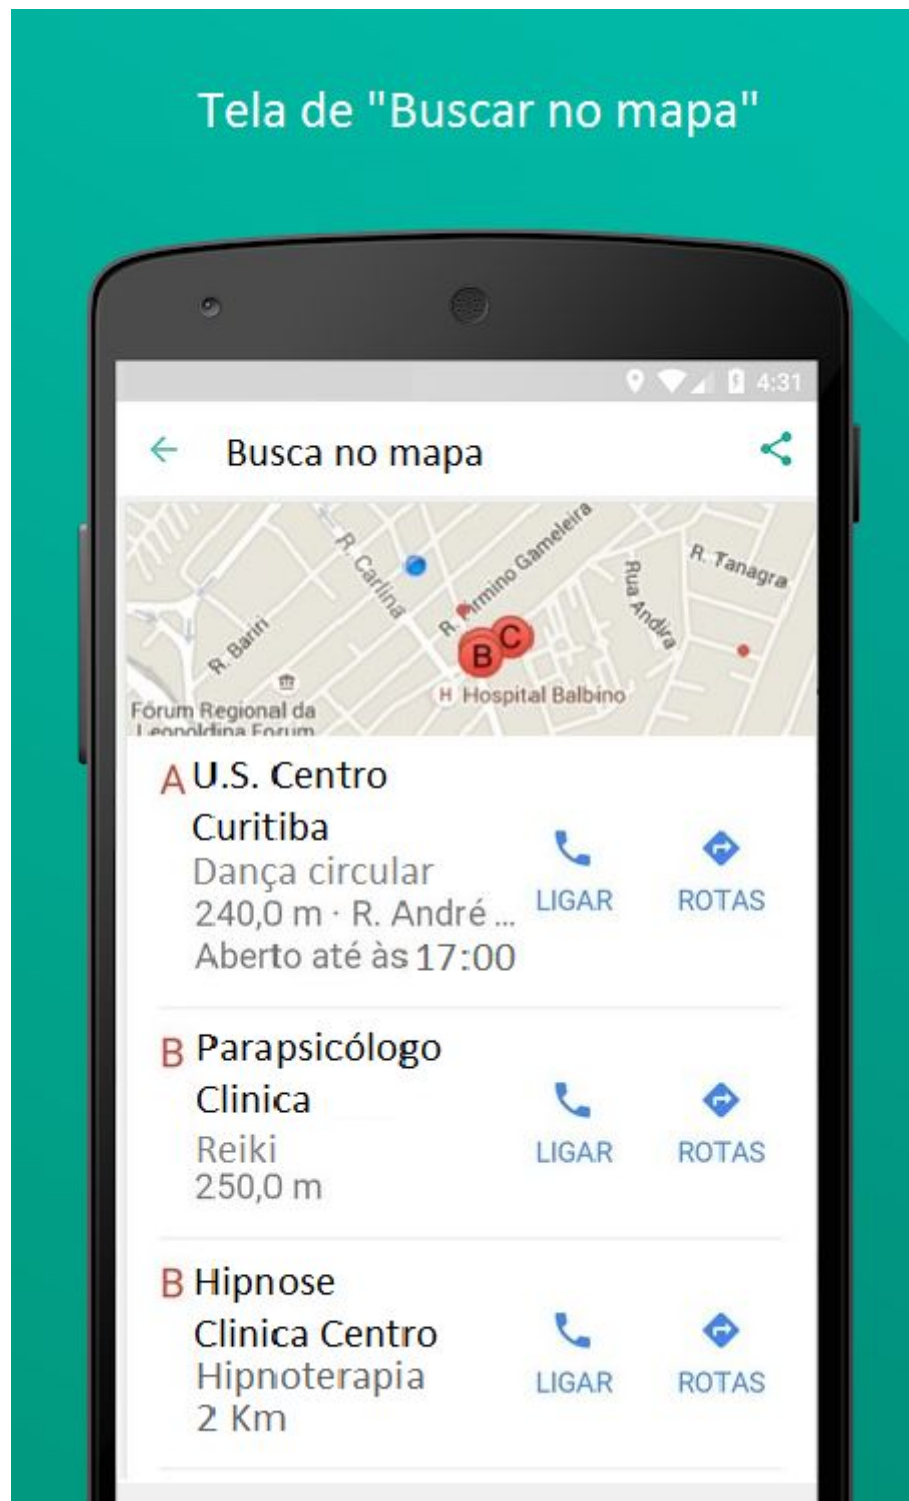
Tela de "Buscar no mapa"

4:31

Busca no mapa

R. Carlina
R. Firmino Gameleira
R. Tanagra
Rua Andira
R. Bariri
B C
Hospital Balbino
Fórum Regional da Leopoldina Forum

A U.S. Centro Curitiba
Dança circular
240,0 m · R. André ...
Aberto até às 17:00
LIGAR
ROTAS

B Parapsicólogo Clinica
Reiki
250,0 m
LIGAR
ROTAS

B Hipnose Clinica Centro
Hipnoterapia
2 Km
LIGAR
ROTAS